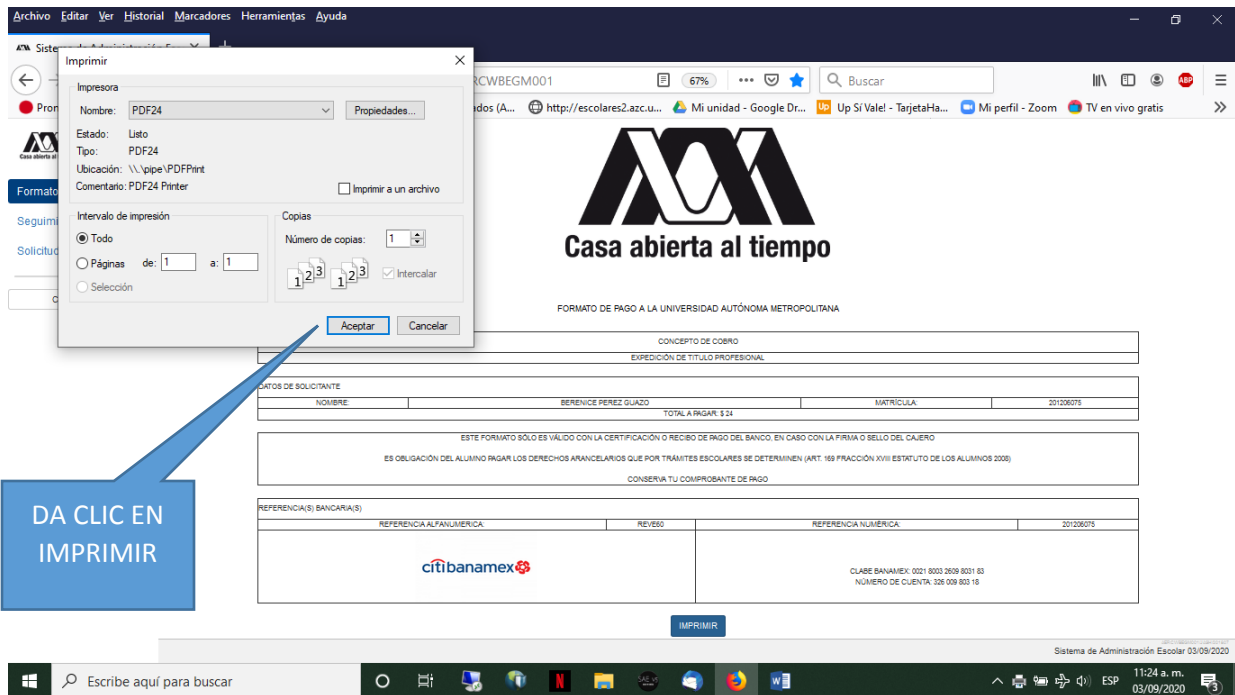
Archivo Editar Ver Historial Marcadores Herramientas Ayuda

Sistema de Administración Esc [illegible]

Imprimir

Impresora

Nombre: PDF24 Propiedades...

Estado: Listo
Tipo: PDF24
Ubicación: \\.\pipe\PDFPrint
Comentario: PDF24 Printer

Imprimir a un archivo

Intervalo de impresión
Todo
Páginas de: 1 a: 1
Selección

Copias
Número de copias: 1
Intercalar

Aceptar Cancelar

RCWBEGM001 67% Buscar

Pron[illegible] ados (A... http://escolares2.azc.u... Mi unidad - Google Dr... Up Sí Vale! - TarjetaHa... Mi perfil - Zoom TV en vivo gratis

Casa abierta al tiempo

Formato
Seguimi
Solicitud

Casa abierta al tiempo

FORMATO DE PAGO A LA UNIVERSIDAD AUTÓNOMA METROPOLITANA

| CONCEPTO DE COBRO |
|---|
| EXPEDICIÓN DE TITULO PROFESIONAL |

DATOS DE SOLICITANTE

| NOMBRE: | BERENICE PEREZ GUAZO | MATRÍCULA: | 201206075 |
|---|---|---|---|

TOTAL A PAGAR: $ 24

ESTE FORMATO SÓLO ES VÁLIDO CON LA CERTIFICACIÓN O RECIBO DE PAGO DEL BANCO, EN CASO CON LA FIRMA O SELLO DEL CAJERO

ES OBLIGACIÓN DEL ALUMNO PAGAR LOS DERECHOS ARANCELARIOS QUE POR TRÁMITES ESCOLARES SE DETERMINEN (ART. 169 FRACCIÓN XVIII ESTATUTO DE LOS ALUMNOS 2008)

CONSERVA TU COMPROBANTE DE PAGO

REFERENCIA(S) BANCARIA(S)

| REFERENCIA ALFANUMERICA: | REVE60 | REFERENCIA NUMÉRICA: | 201206075 |
|---|---|---|---|

citibanamex

CLABE BANAMEX: 0021 8003 2609 8031 83
NÚMERO DE CUENTA: 326 009 803 18

IMPRIMIR

DA CLIC EN IMPRIMIR

Sistema de Administración Escolar 03/09/2020

Escribe aquí para buscar

ESP 11:24 a. m. 03/09/2020